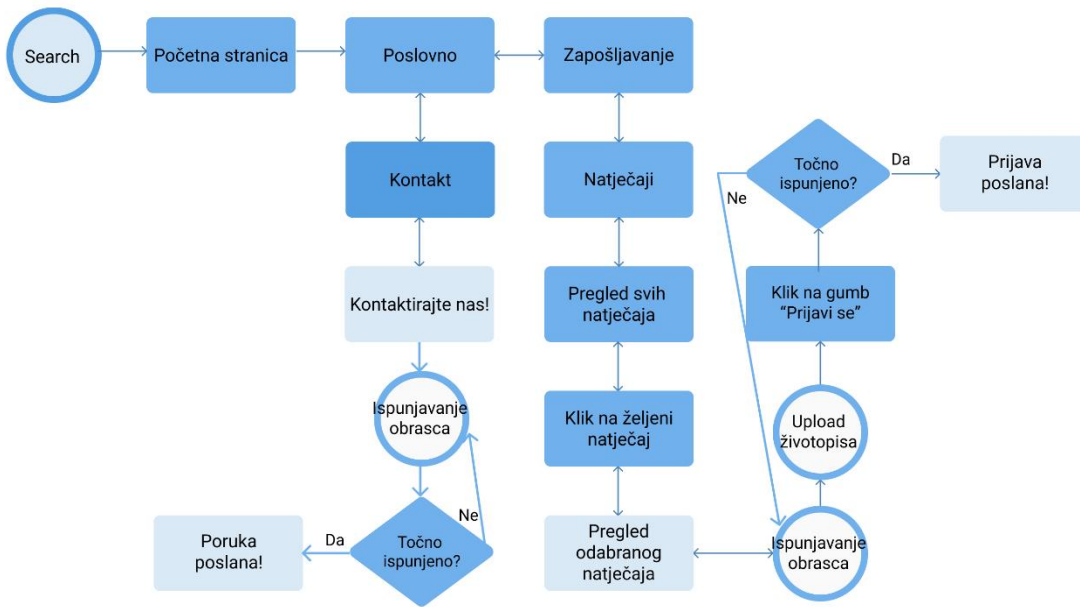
Search

Početna stranica

Poslovno

Zapošljavanje

Kontakt

Natječaji

Točno ispunjeno?

Da

Prijava poslana!

Ne

Kontaktirajte nas!

Pregled svih natječaja

Klik na gumb "Prijavi se"

Ispunjavanje obrasca

Klik na željeni natječaj

Upload životopisa

Ne

Poruka poslana!

Da

Točno ispunjeno?

Pregled odabranog natječaja

Ispunjavanje obrasca